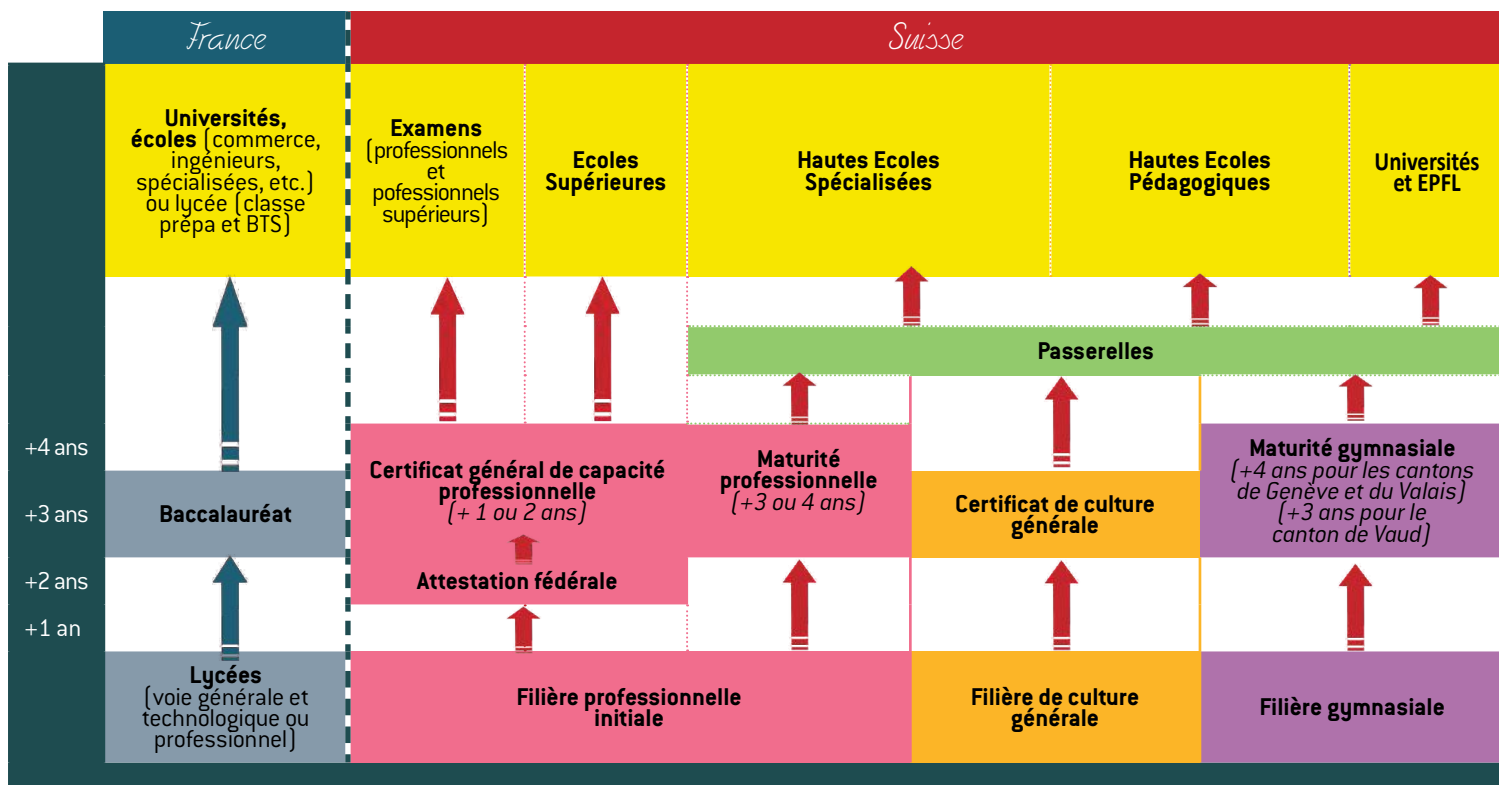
France

Suisse

Universités, écoles (commerce, ingénieurs, spécialisées, etc.) ou lycée (classe prépa et BTS)

Examens (professionnels et pofessionnels supérieurs)

Ecoles Supérieures

Hautes Ecoles Spécialisées

Hautes Ecoles Pédagogiques

Universités et EPFL

Passerelles

+4 ans

+3 ans

+2 ans

+1 an

Baccalauréat

Certificat général de capacité professionnelle (+ 1 ou 2 ans)

Attestation fédérale

Maturité professionnelle (+3 ou 4 ans)

Certificat de culture générale

Maturité gymnasiale (+4 ans pour les cantons de Genève et du Valais) (+3 ans pour le canton de Vaud)

Lycées (voie générale et technologique ou professionnel)

Filière professionnelle initiale

Filière de culture générale

Filière gymnasiale